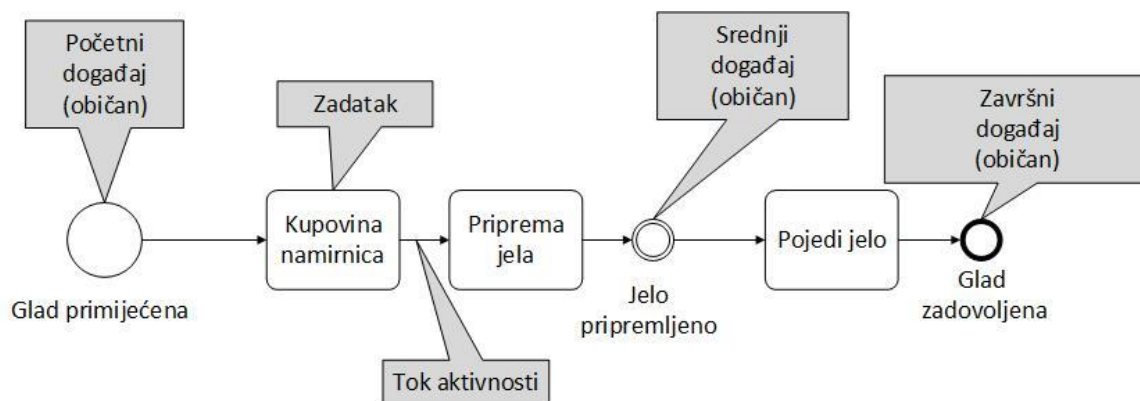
Početni događaj (običan)

Zadatak

Srednji događaj (običan)

Završni događaj (običan)

Kupovina namirnica

Priprema jela

Pojedi jelo

Glad primijećena

Jelo pripremljeno

Glad zadovoljena

Tok aktivnosti